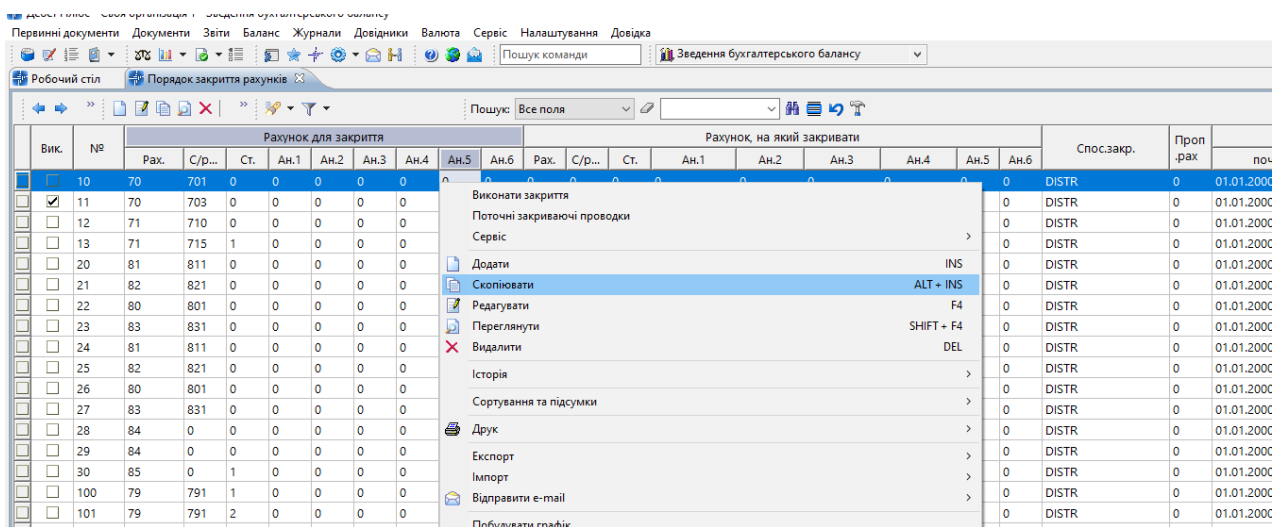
Первинні документи Документи Звіти Баланс Журнали Довідники Валюта Сервіс Налаштування Довідка

Пошук команди

Зведення бухгалтерського балансу

Робочий стіл | Порядок закриття рахунків

Пошук: Все поля

| Вик. | № | Рахунок для закриття | | | | | | | | | Рахунок, на який закривати | | | | | | | | | Спос.закр. | Проп .рах | поч |
|---|---|---|---|---|---|---|---|---|---|---|---|---|---|---|---|---|---|---|---|---|---|---|
| | | Рах. | С/р... | Ст. | Ан.1 | Ан.2 | Ан.3 | Ан.4 | Ан.5 | Ан.6 | Рах. | С/р... | Ст. | Ан.1 | Ан.2 | Ан.3 | Ан.4 | Ан.5 | Ан.6 | | | |
| | 10 | 70 | 701 | 0 | 0 | 0 | 0 | 0 | 0 | | | | | | | | | | 0 | DISTR | 0 | 01.01.2000 |
| ✔ | 11 | 70 | 703 | 0 | 0 | 0 | 0 | 0 | | | | | | | | | | | 0 | DISTR | 0 | 01.01.2000 |
| | 12 | 71 | 710 | 0 | 0 | 0 | 0 | 0 | | | | | | | | | | | 0 | DISTR | 0 | 01.01.2000 |
| | 13 | 71 | 715 | 1 | 0 | 0 | 0 | 0 | | | | | | | | | | | 0 | DISTR | 0 | 01.01.2000 |
| | 20 | 81 | 811 | 0 | 0 | 0 | 0 | 0 | | | | | | | | | | | 0 | DISTR | 0 | 01.01.2000 |
| | 21 | 82 | 821 | 0 | 0 | 0 | 0 | 0 | | | | | | | | | | | 0 | DISTR | 0 | 01.01.2000 |
| | 22 | 80 | 801 | 0 | 0 | 0 | 0 | 0 | | | | | | | | | | | 0 | DISTR | 0 | 01.01.2000 |
| | 23 | 83 | 831 | 0 | 0 | 0 | 0 | 0 | | | | | | | | | | | 0 | DISTR | 0 | 01.01.2000 |
| | 24 | 81 | 811 | 0 | 0 | 0 | 0 | 0 | | | | | | | | | | | 0 | DISTR | 0 | 01.01.2000 |
| | 25 | 82 | 821 | 0 | 0 | 0 | 0 | 0 | | | | | | | | | | | 0 | DISTR | 0 | 01.01.2000 |
| | 26 | 80 | 801 | 0 | 0 | 0 | 0 | 0 | | | | | | | | | | | 0 | DISTR | 0 | 01.01.2000 |
| | 27 | 83 | 831 | 0 | 0 | 0 | 0 | 0 | | | | | | | | | | | 0 | DISTR | 0 | 01.01.2000 |
| | 28 | 84 | 0 | 0 | 0 | 0 | 0 | 0 | | | | | | | | | | | 0 | DISTR | 0 | 01.01.2000 |
| | 29 | 84 | 0 | 0 | 0 | 0 | 0 | 0 | | | | | | | | | | | 0 | DISTR | 0 | 01.01.2000 |
| | 30 | 85 | 0 | 1 | 0 | 0 | 0 | 0 | | | | | | | | | | | 0 | DISTR | 0 | 01.01.2000 |
| | 100 | 79 | 791 | 1 | 0 | 0 | 0 | 0 | | | | | | | | | | | 0 | DISTR | 0 | 01.01.2000 |
| | 101 | 79 | 791 | 2 | 0 | 0 | 0 | 0 | | | | | | | | | | | 0 | DISTR | 0 | 01.01.2000 |

Виконати закриття
Поточні закриваючі проводки
Сервіс
Додати INS
Скопіювати ALT + INS
Редагувати F4
Переглянути SHIFT + F4
Видалити DEL
Історія
Сортування та підсумки
Друк
Експорт
Імпорт
Відправити e-mail
Побудувати графік